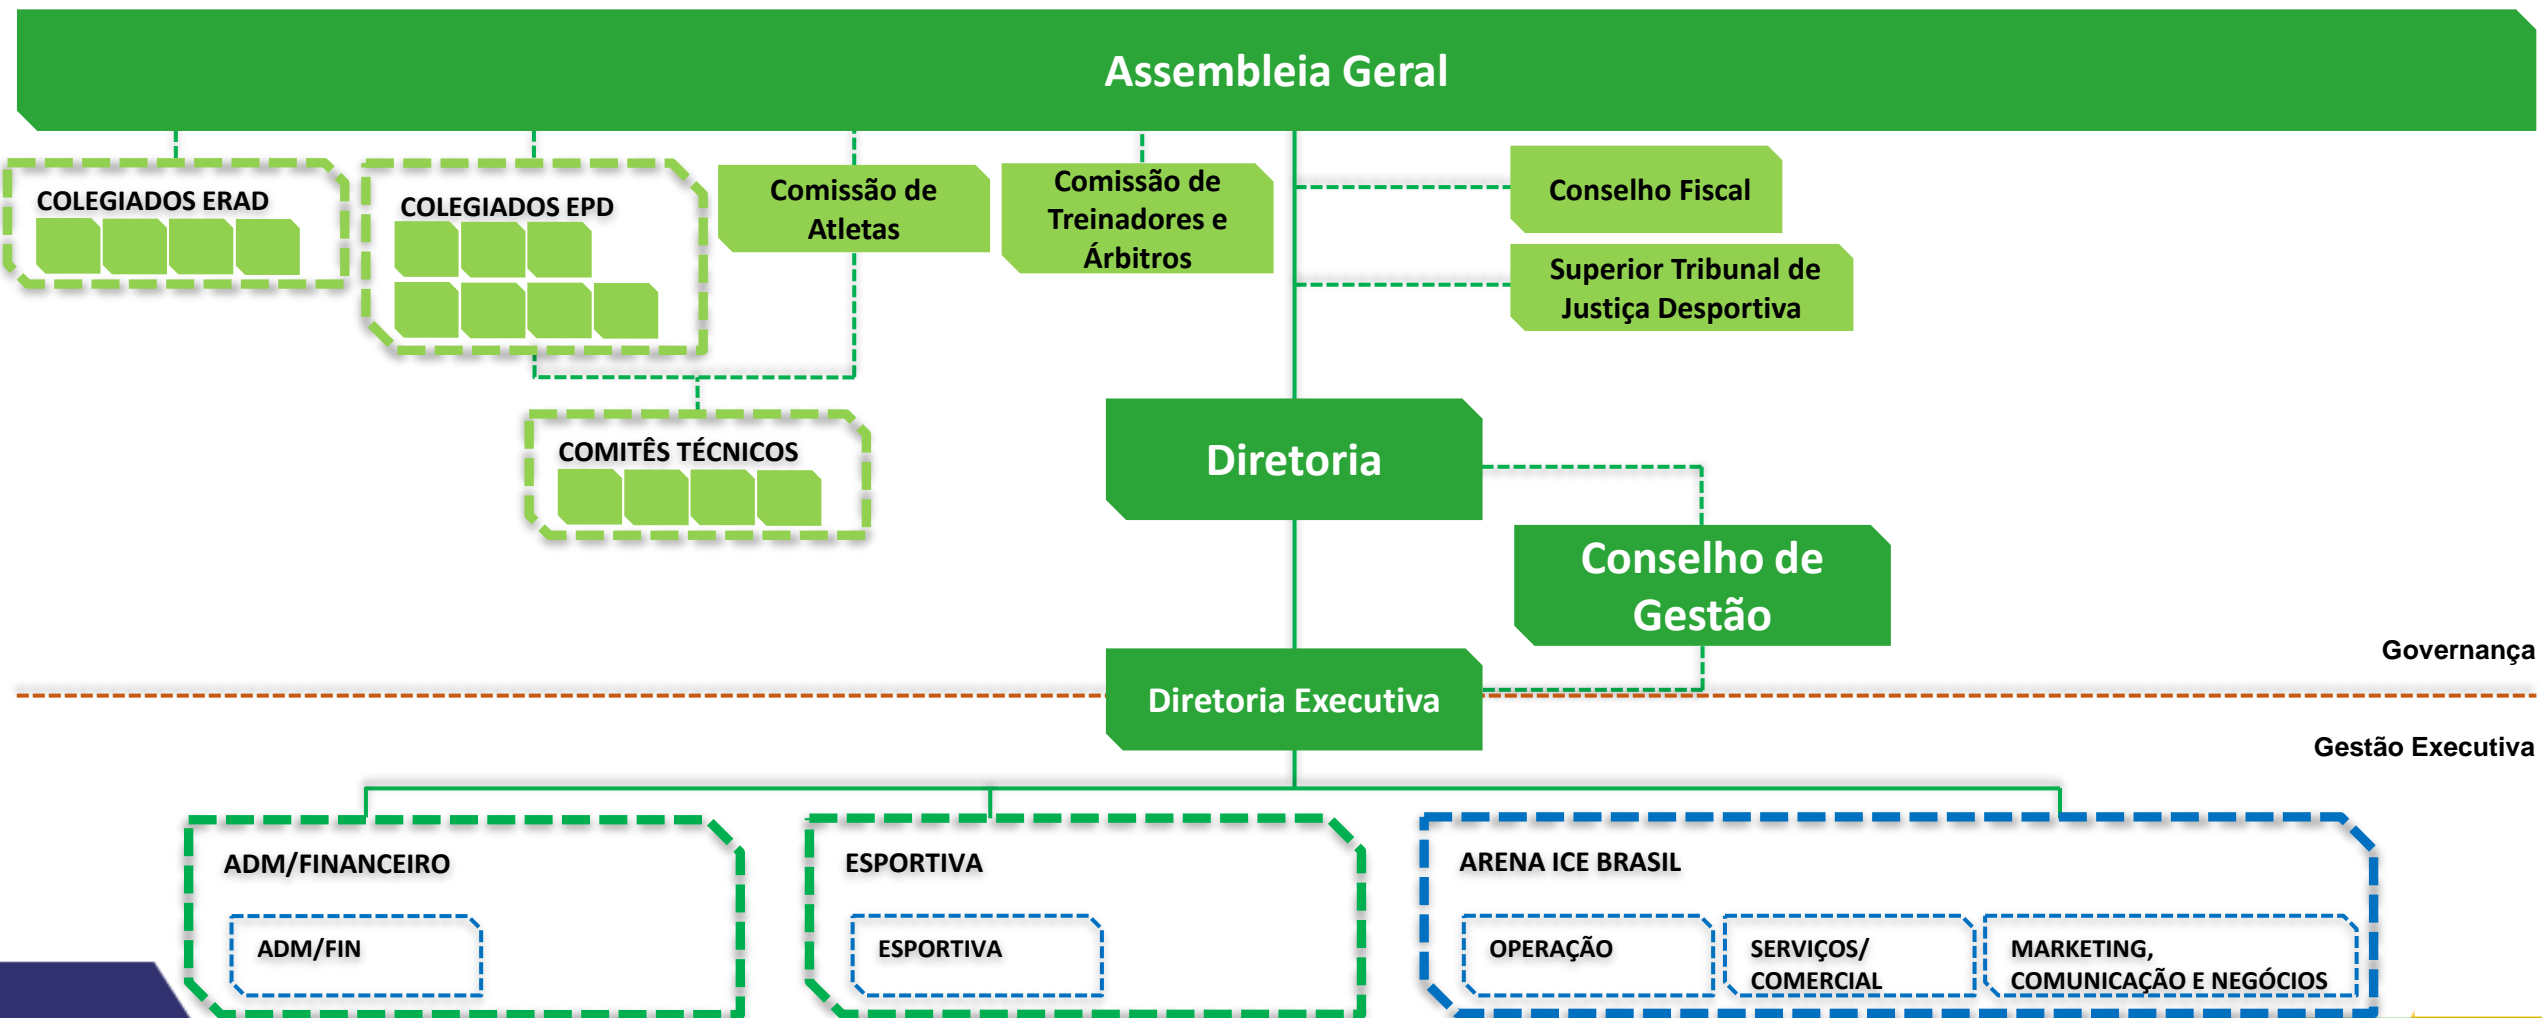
Assembleia Geral

COLEGIADOS ERAD

COLEGIADOS EPD

Comissão de Atletas

Comissão de Treinadores e Árbitros

Conselho Fiscal

Superior Tribunal de Justiça Desportiva

COMITÊS TÉCNICOS

Diretoria

Conselho de Gestão

Governança

Diretoria Executiva

Gestão Executiva

ADM/FINANCEIRO

ADM/FIN

ESPORTIVA

ESPORTIVA

ARENA ICE BRASIL

OPERAÇÃO

SERVIÇOS/ COMERCIAL

MARKETING, COMUNICAÇÃO E NEGÓCIOS